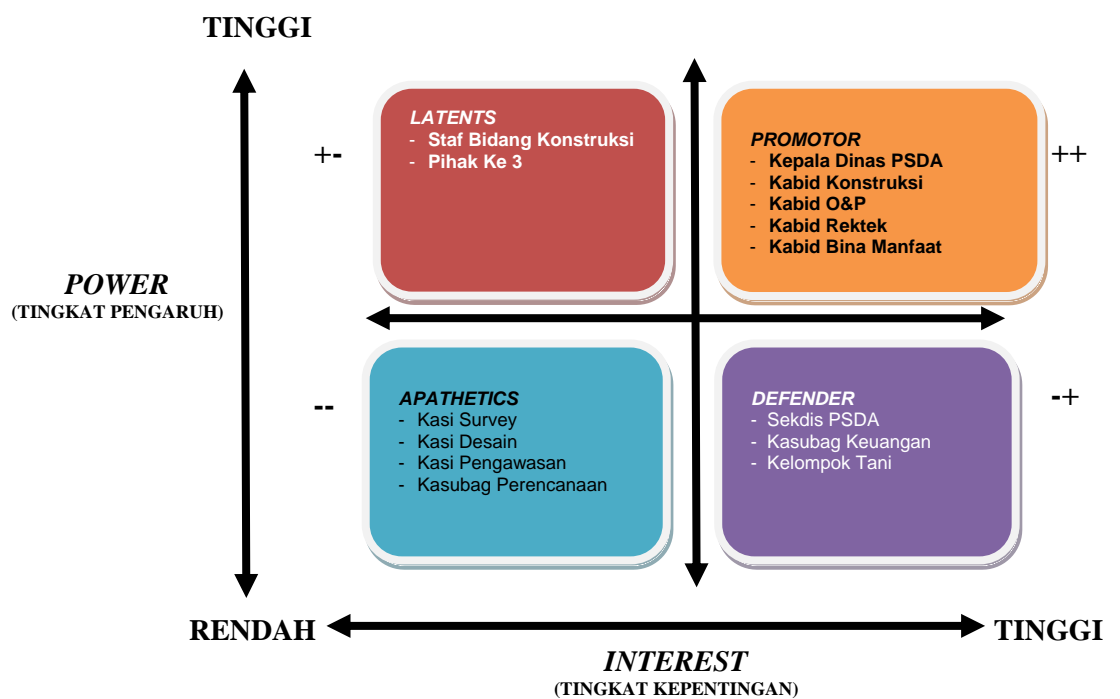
TINGGI

POWER
(TINGKAT PENGARUH)

+-

LATENTS
- Staf Bidang Konstruksi
- Pihak Ke 3

PROMOTOR
- Kepala Dinas PSDA
- Kabid Konstruksi
- Kabid O&P
- Kabid Rektek
- Kabid Bina Manfaat

++

--

APATHETICS
- Kasi Survey
- Kasi Desain
- Kasi Pengawasan
- Kasubag Perencanaan

DEFENDER
- Sekdis PSDA
- Kasubag Keuangan
- Kelompok Tani

-+

RENDAH

TINGGI

INTEREST
(TINGKAT KEPENTINGAN)